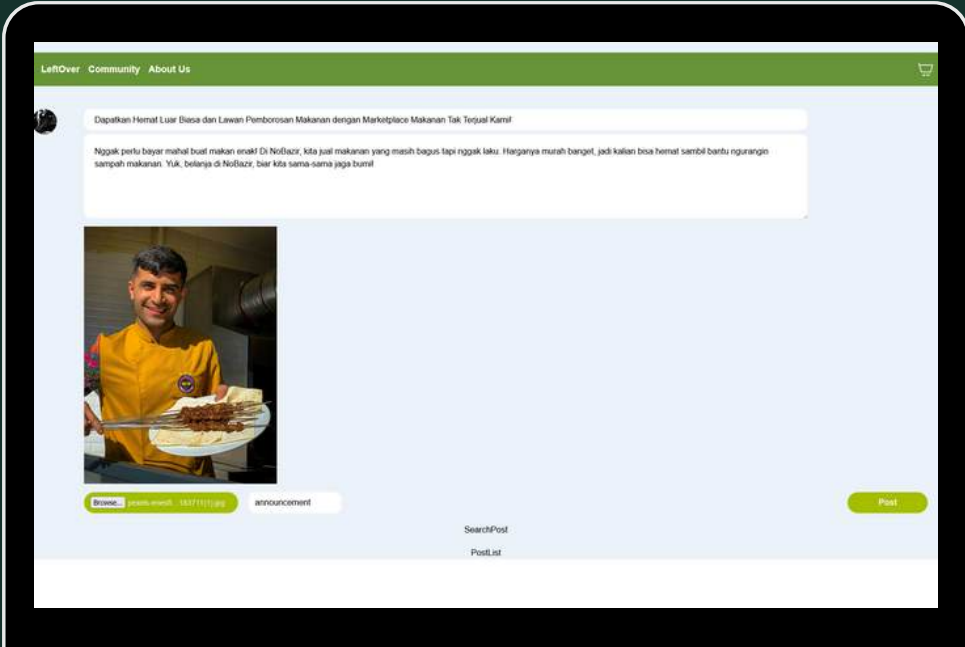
LeftOver Community About Us

Dapatkan Hemat Luar Biasa dan Lawan Pemborosan Makanan dengan Marketplace Makanan Tak Terjual Kami!

Nggak perlu bayar mahal buat makan enak! Di NoBazir, kita jual makanan yang masih bagus tapi nggak laku. Harganya murah banget, jadi kalian bisa hemat sambil bantu ngurangin sampah makanan. Yuk, belanja di NoBazir, biar kita sama-sama jaga bumi!

Browse... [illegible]

announcement

Post

SearchPost

PostList